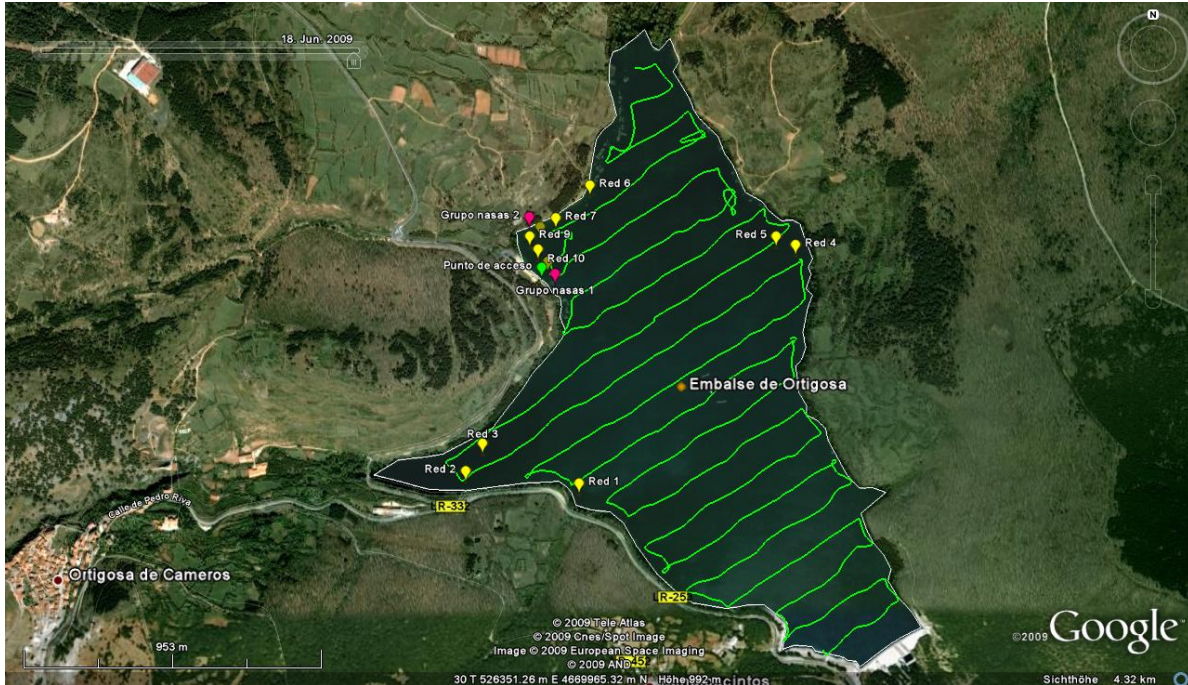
18. Jun. 2009

N

Red 6
Grupo nasas 2
Red 7
Red 9
Red 10
Punto de acceso
Grupo nasas 1
Red 5
Red 4
Embalse de Ortigosa
Red 3
Red 2
Red 1
Calle de Pedro Riva
R-333
Ortigosa de Cameros
R-25
953 m
© 2009 Tele Atlas
© 2009 Cnes/Spot Image
Image © 2009 European Space Imaging
© 2009 AND
©2009 Google
30 T 526351.26 m E 4669965.32 m N Höhe 992 m
Sichthöhe 4.32 km